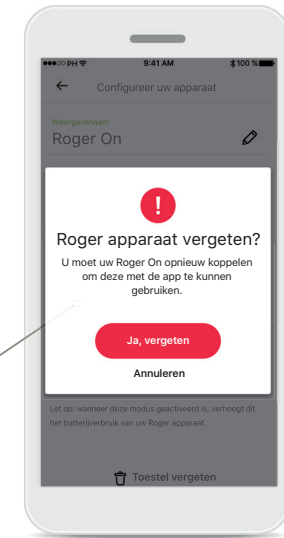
PH 9:41 AM 100 %

Configureer uw apparaat

Weergavenaam

Roger On

!

Roger apparaat vergeten?

U moet uw Roger On opnieuw koppelen om deze met de app te kunnen gebruiken.

Ja, vergeten

Annuleren

Let op: wanneer deze modus geactiveerd is, verhoogt dit het batterijverbruik van uw Roger apparaat.

Toestel vergeten